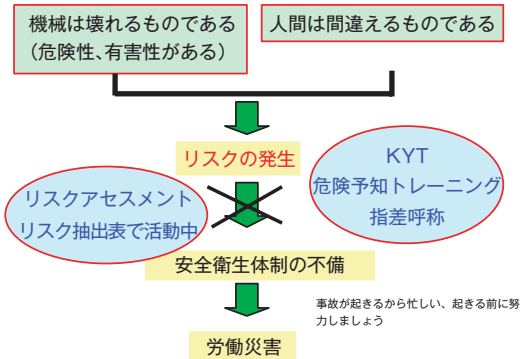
機械は壊れるものである
（危険性、有害性がある）

人間は間違えるものである

リスクの発生

リスクアセスメント
リスク抽出表で活動中

KYT
危険予知トレーニング
指差呼称

安全衛生体制の不備

事故が起きるから忙しい、起きる前に努力しましょう

労働災害